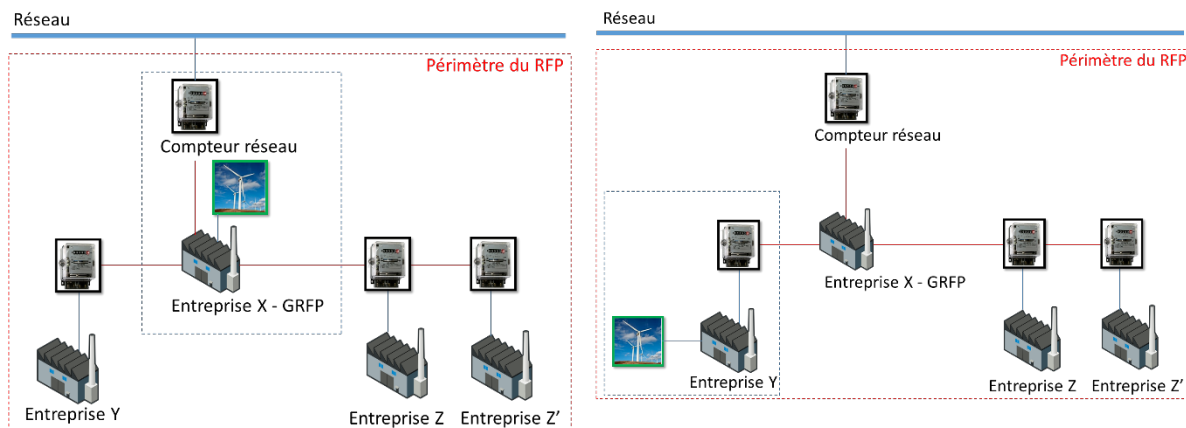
Réseau

Périmètre du RFP

Compteur réseau

Entreprise X - GRFP

Entreprise Y

Entreprise Z

Entreprise Z'

Réseau

Périmètre du RFP

Compteur réseau

Entreprise X - GRFP

Entreprise Y

Entreprise Z

Entreprise Z'